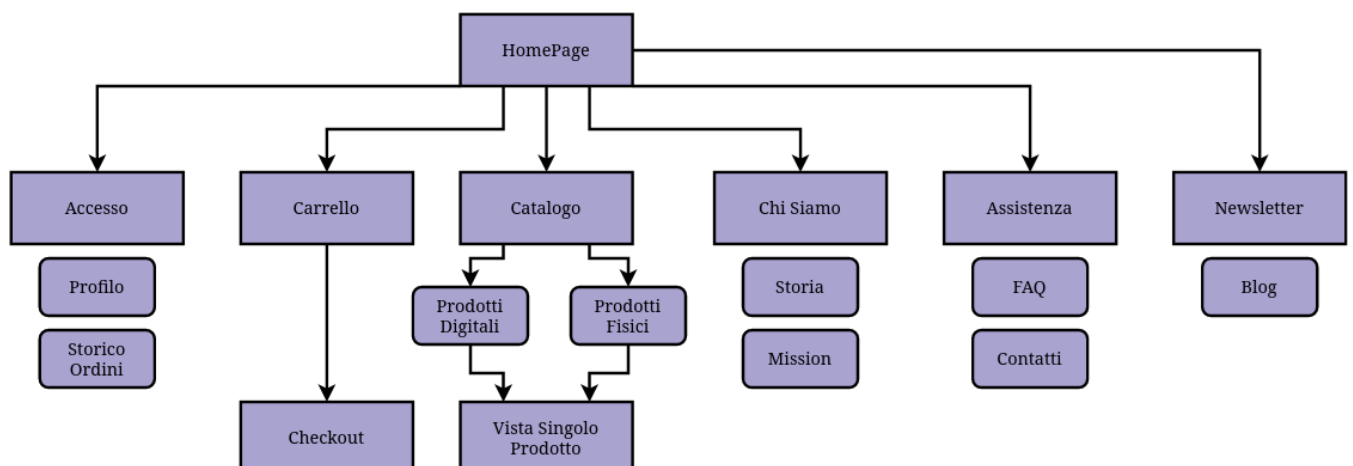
HomePage

Accesso

Profilo

Storico Ordini

Carrello

Checkout

Catalogo

Prodotti Digitali

Prodotti Fisici

Vista Singolo Prodotto

Chi Siamo

Storia

Mission

Assistenza

FAQ

Contatti

Newsletter

Blog